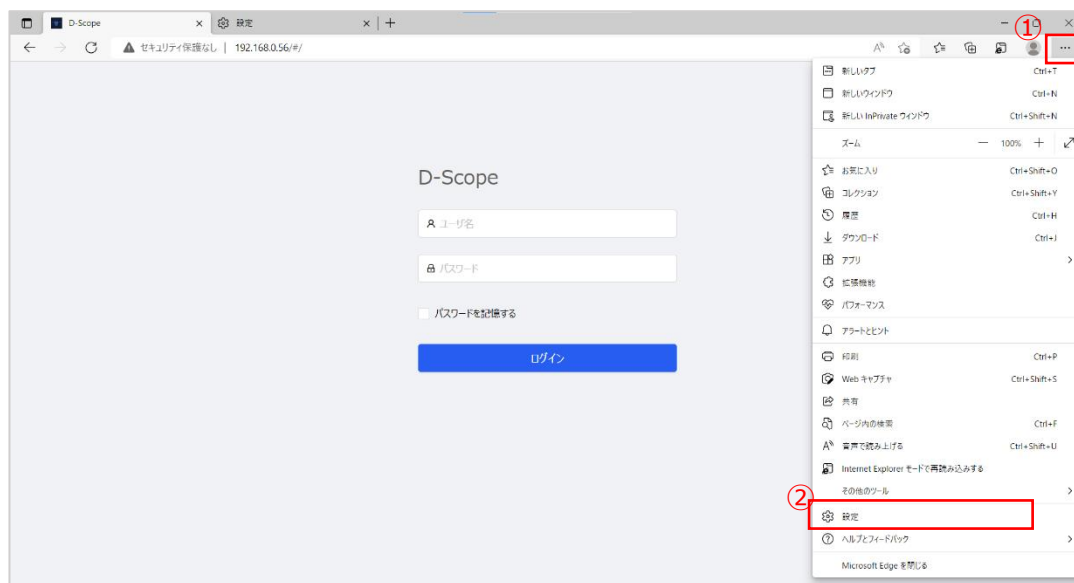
D-Scope × 設定 × +

セキュリティ保護なし | 192.168.0.56/#/

①

...

D-Scope

ユーザ名

パスワード

パスワードを記憶する

ログイン

新しいタブ Ctrl+T
新しいウィンドウ Ctrl+N
新しい InPrivate ウィンドウ Ctrl+Shift+N
ズーム — 100% +
お気に入り Ctrl+Shift+O
コレクション Ctrl+Shift+Y
履歴 Ctrl+H
ダウンロード Ctrl+J
アプリ
拡張機能
パフォーマンス
アラートとヒント
印刷 Ctrl+P
Web キャプチャ Ctrl+Shift+S
共有
ページ内の検索 Ctrl+F
音声で読み上げる Ctrl+Shift+U
Internet Explorer モードで再読み込みする
その他のツール
②
設定
ヘルプとフィードバック
Microsoft Edge を閉じる